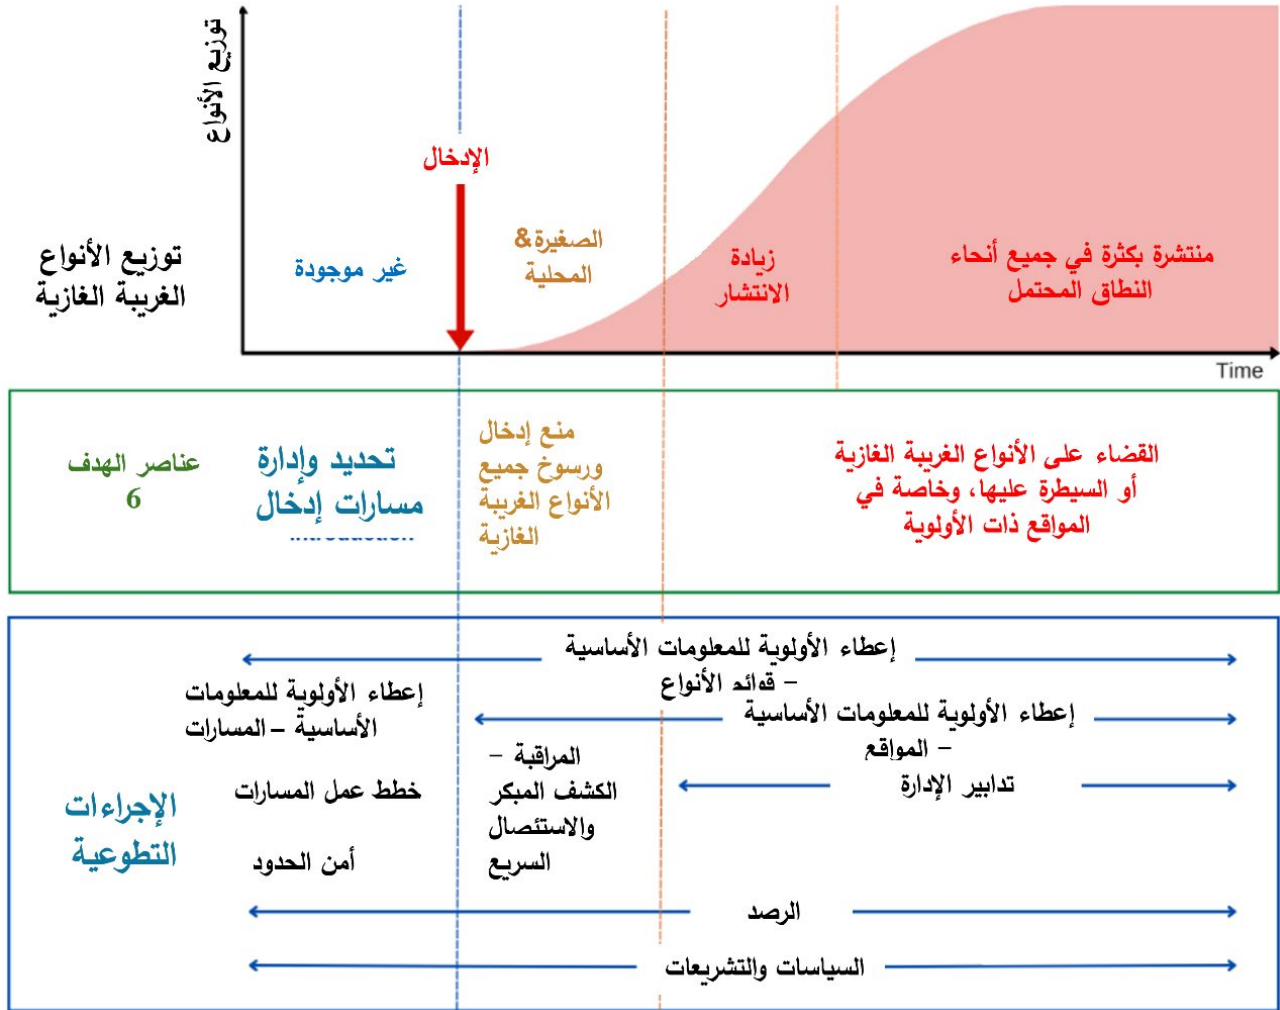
توزيع الأنواع

الإدخال

توزيع الأنواع الغريبة الغازية

غير موجودة

الصغيرة& المحلية

زيادة الانتشار

منتشرة بكثرة في جميع أنحاء النطاق المحتمل

Time

عناصر الهدف 6

تحديد وإدارة مسارات إدخال

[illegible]

منع إدخال ورسوخ جميع الأنواع الغريبة الغازية

القضاء على الأنواع الغريبة الغازية أو السيطرة عليها، وخاصة في المواقع ذات الأولوية

إعطاء الأولوية للمعلومات الأساسية – قوائم الأنواع

إعطاء الأولوية للمعلومات الأساسية – المسارات

إعطاء الأولوية للمعلومات الأساسية – المواقع

المراقبة – الكشف المبكر والاستئصال السريع

تدابير الإدارة

خطط عمل المسارات

الإجراءات التطوعية

أمن الحدود

الرصد

السياسات والتشريعات